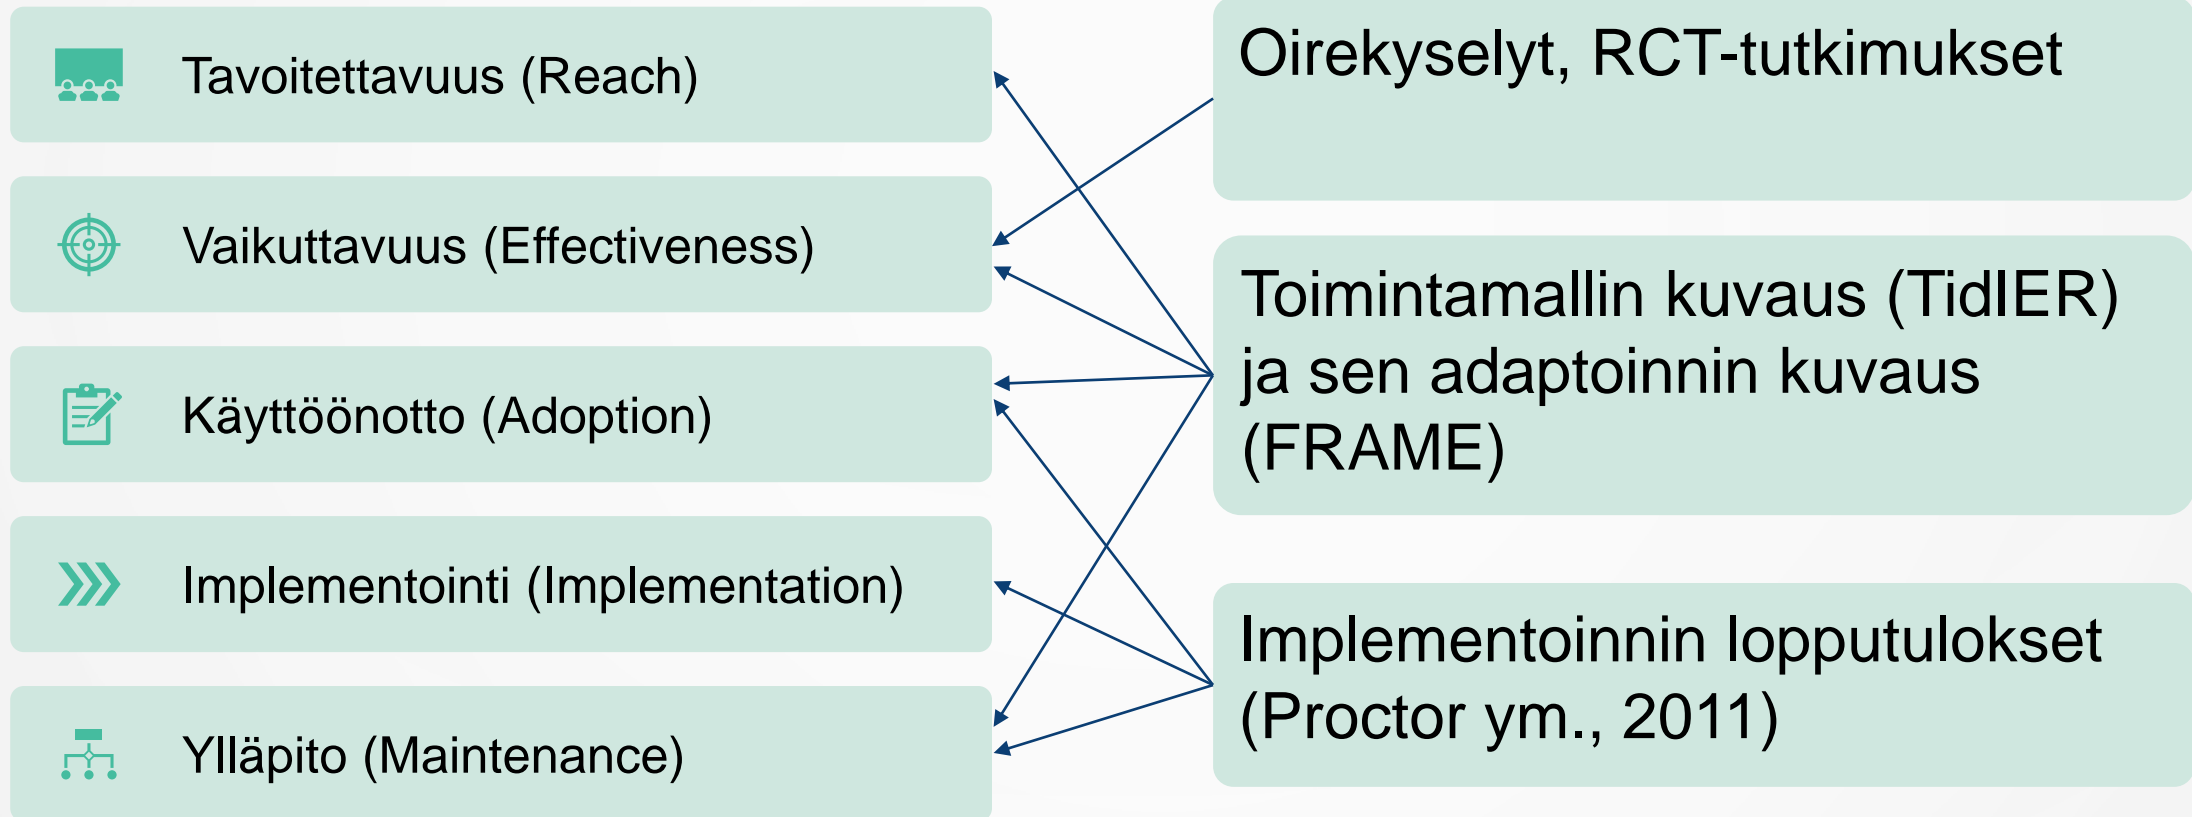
Tavoitettavuus (Reach)

Vaikuttavuus (Effectiveness)

Käyttöönotto (Adoption)

Implementointi (Implementation)

Ylläpito (Maintenance)

Oirekyselyt, RCT-tutkimukset

Toimintamallin kuvaus (TidIER) ja sen adaptoinnin kuvaus (FRAME)

Implementoinnin lopputulokset (Proctor ym., 2011)